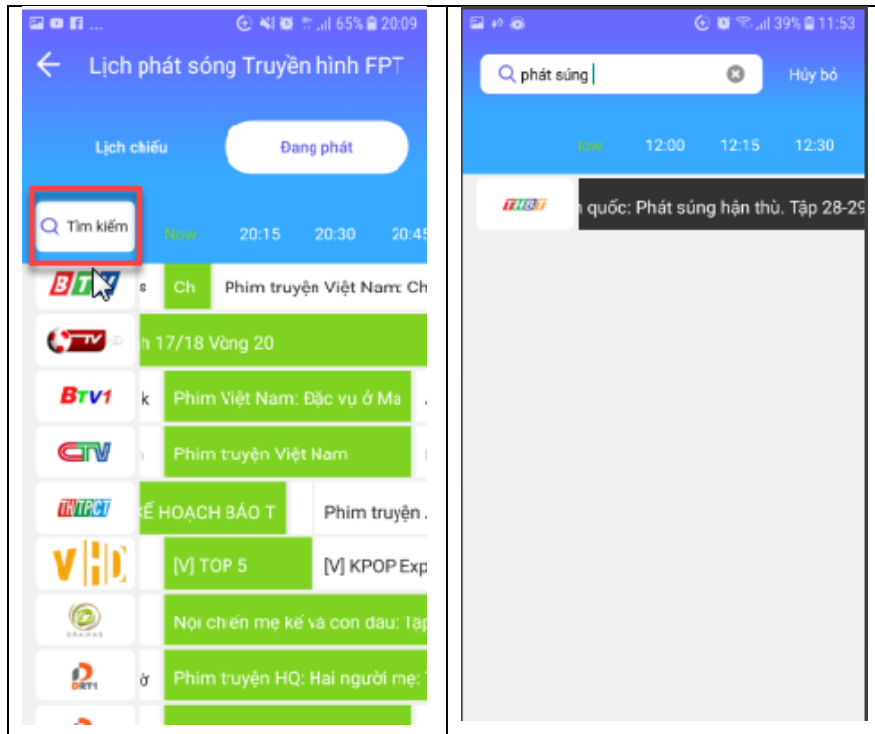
65% 20:09

Lịch phát sóng Truyền hình FPT

Lịch chiếu

Đang phát

Tìm kiếm

Now

20:15

20:30

20:45

BTV

s

Ch

Phim truyện Việt Nam: Ch

TV

h 17/18 Vòng 20

BTV1

k

Phim Việt Nam: Đặc vụ ở Ma

CTV

Phim truyện Việt Nam

THTPCT

Ế HOẠCH BÁO T

Phim truyện

VHD

[V] TOP 5

[V] KPOP Exp

DRAMAS

Nội chiến mẹ kế và con dâu: Tập

DRT1

ờ

Phim truyện HQ: Hai người mẹ:

39% 11:53

phát súng

Hủy bỏ

low

12:00

12:15

12:30

THBT

n quốc: Phát súng hận thù. Tập 28-29